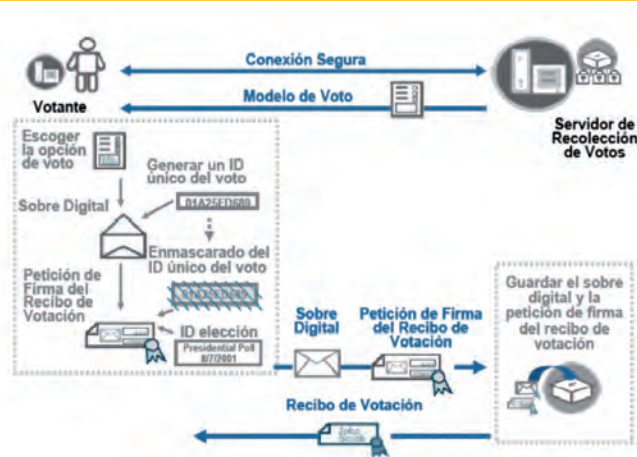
Conexión Segura

Votante

Modelo de Voto

Servidor de Recolección de Votos

Escoger la opción de voto

Generar un ID único del voto

Sobre Digital

01A25ED689

Enmascarado del ID único del voto

Petición de Firma del Recibo de Votación

ID elección

Presidential Poll 8/7/2001

Sobre Digital

Petición de Firma del Recibo de Votación

Guardar el sobre digital y la petición de firma del recibo de votación

Recibo de Votación